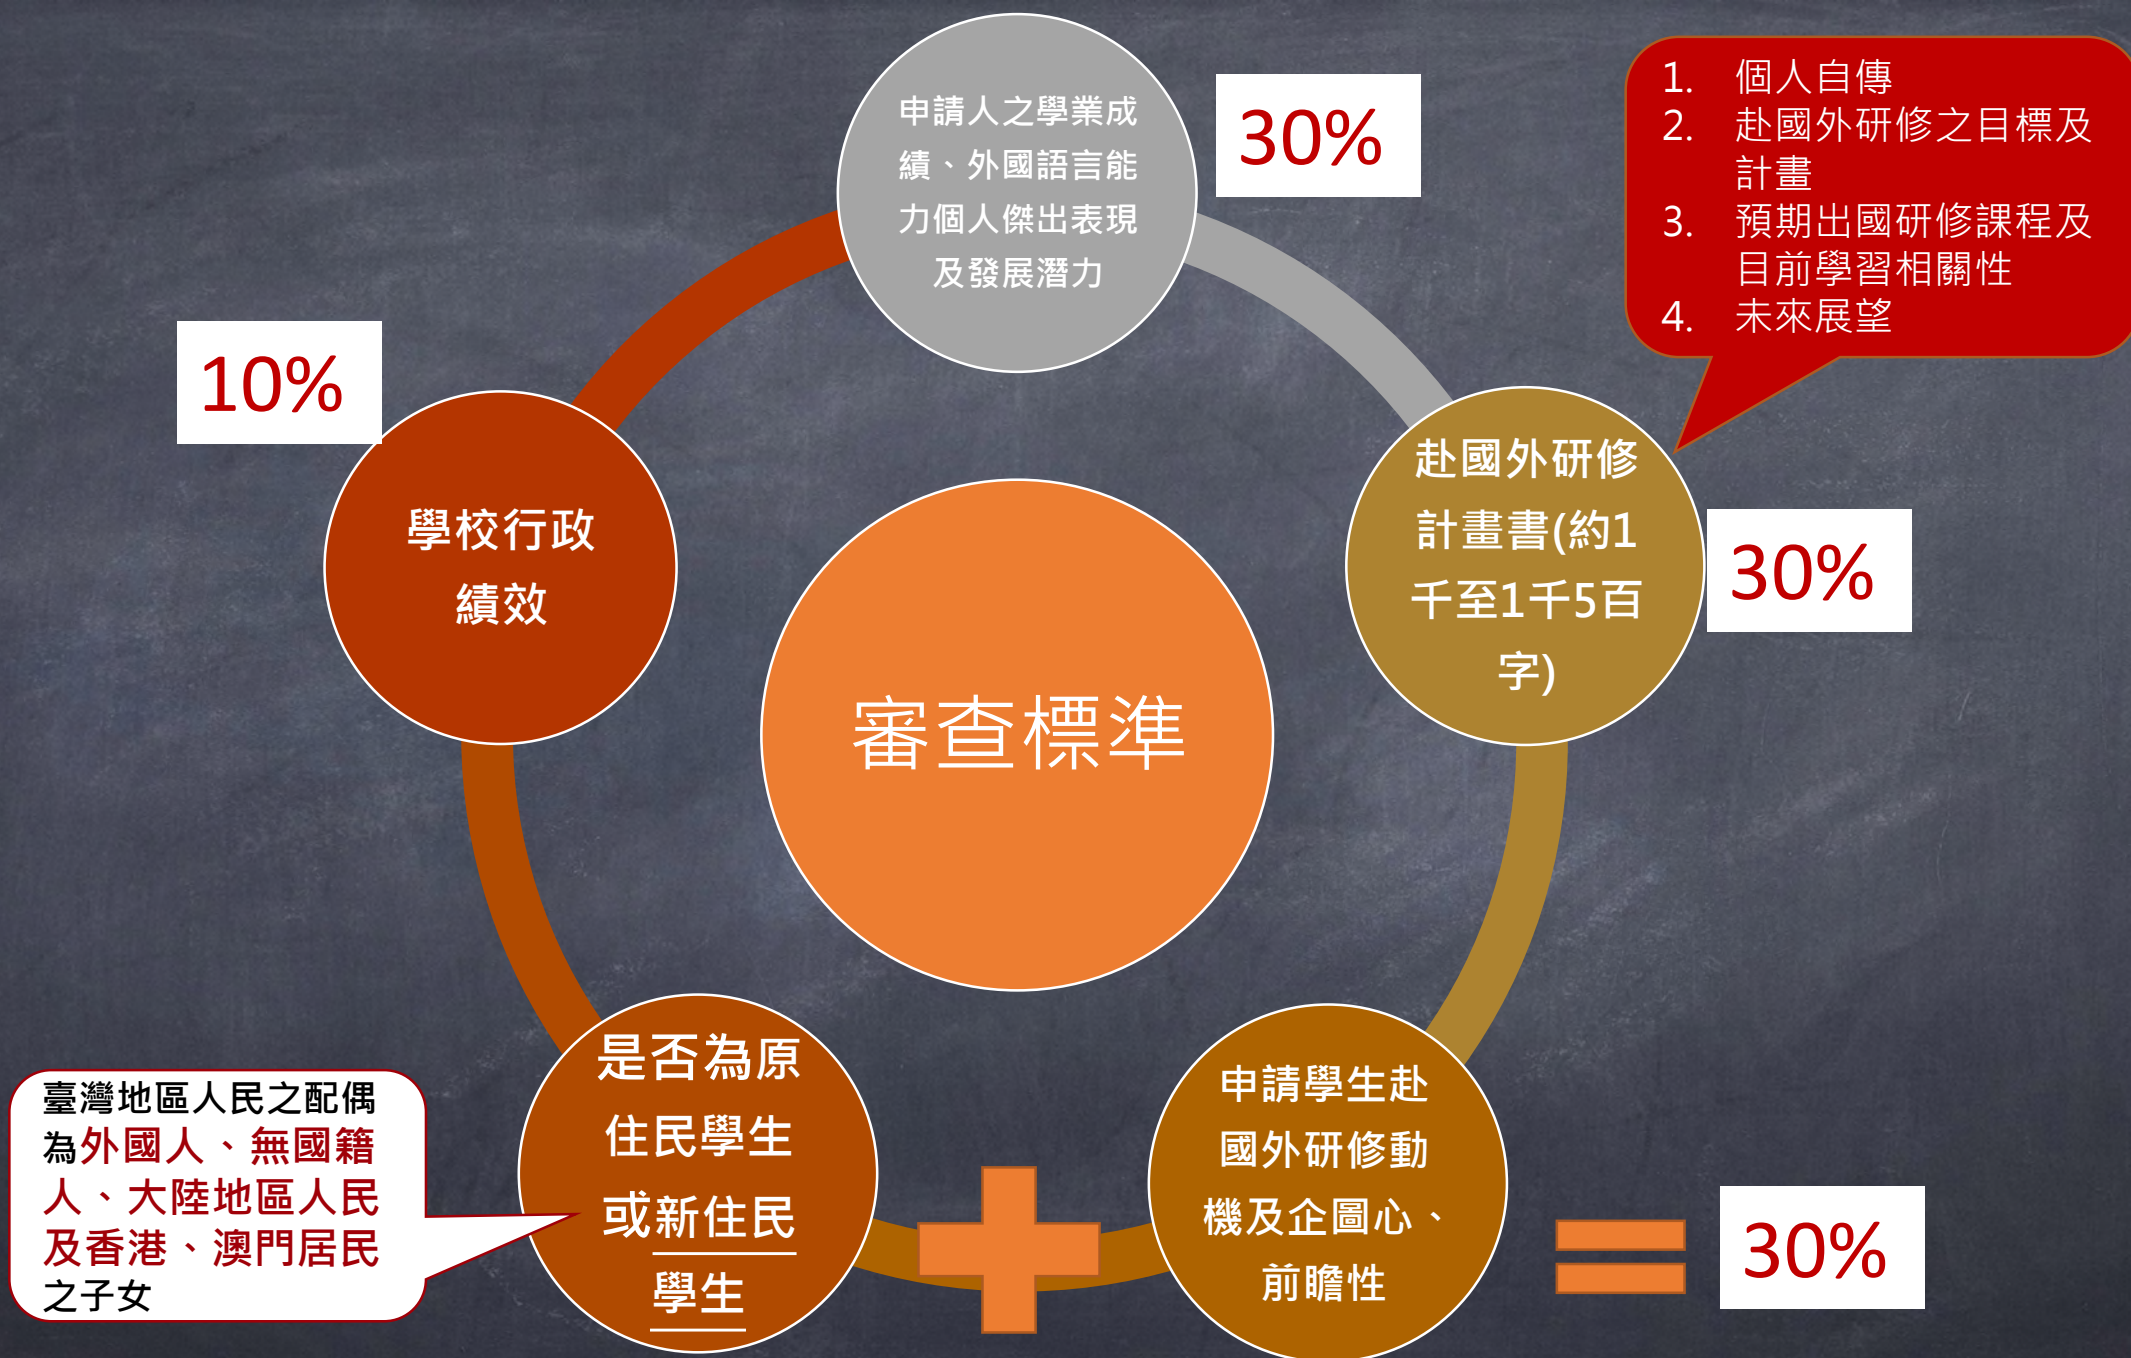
申請人之學業成績、外國語言能力個人傑出表現及發展潛力

30%

1. 個人自傳
2. 赴國外研修之目標及計畫
3. 預期出國研修課程及目前學習相關性
4. 未來展望

10%

學校行政績效

審查標準

赴國外研修計畫書(約1千至1千5百字)

30%

臺灣地區人民之配偶為外國人、無國籍人、大陸地區人民及香港、澳門居民之子女

是否為原住民學生或新住民學生

申請學生赴國外研修動機及企圖心、前瞻性

30%